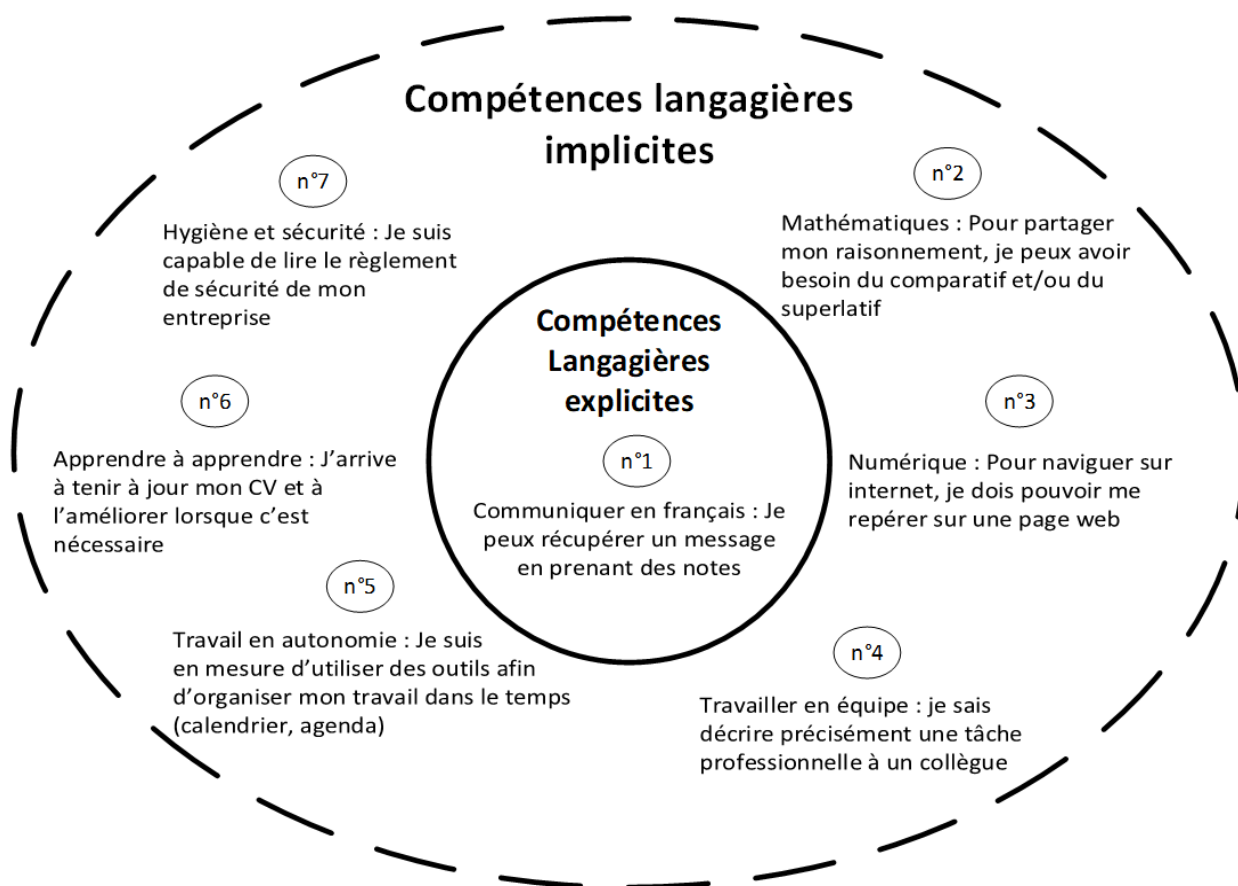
Compétences langagières implicites

n°7

Hygiène et sécurité : Je suis capable de lire le règlement de sécurité de mon entreprise

n°2

Mathématiques : Pour partager mon raisonnement, je peux avoir besoin du comparatif et/ou du superlatif

Compétences Langagières explicites

n°6

Apprendre à apprendre : J'arrive à tenir à jour mon CV et à l'améliorer lorsque c'est nécessaire

n°1

Communiquer en français : Je peux récupérer un message en prenant des notes

n°3

Numérique : Pour naviguer sur internet, je dois pouvoir me repérer sur une page web

n°5

Travail en autonomie : Je suis en mesure d'utiliser des outils afin d'organiser mon travail dans le temps (calendrier, agenda)

n°4

Travailler en équipe : je sais décrire précisément une tâche professionnelle à un collègue